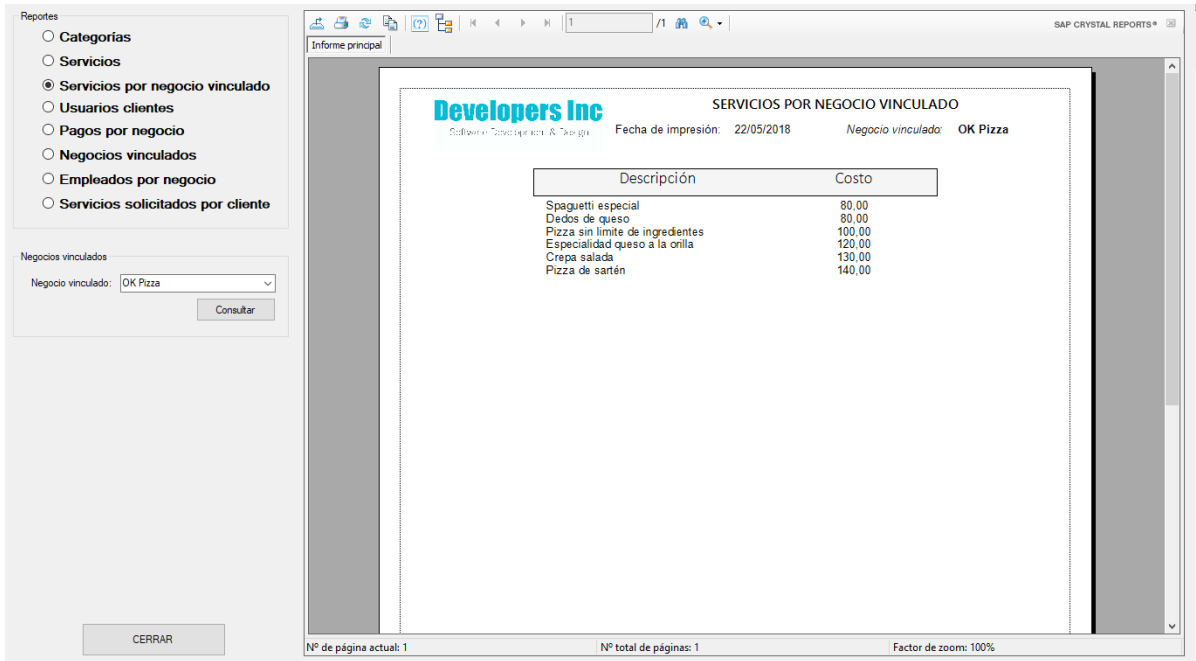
Reportes
Categorías
Servicios
Servicios por negocio vinculado
Usuarios clientes
Pagos por negocio
Negocios vinculados
Empleados por negocio
Servicios solicitados por cliente

Negocios vinculados
Negocio vinculado: OK Pizza
Consultar

CERRAR

1 /1
SAP CRYSTAL REPORTS®
Informe principal

Developers Inc
Software Development & Design

SERVICIOS POR NEGOCIO VINCULADO
Fecha de impresión: 22/05/2018 Negocio vinculado: OK Pizza

| Descripción | Costo |
|---|---|
| Spaguetti especial | 80,00 |
| Dedos de queso | 80,00 |
| Pizza sin limite de ingredientes | 100,00 |
| Especialidad queso a la orilla | 120,00 |
| Crepa salada | 130,00 |
| Pizza de sartén | 140,00 |

Nº de página actual: 1
Nº total de páginas: 1
Factor de zoom: 100%